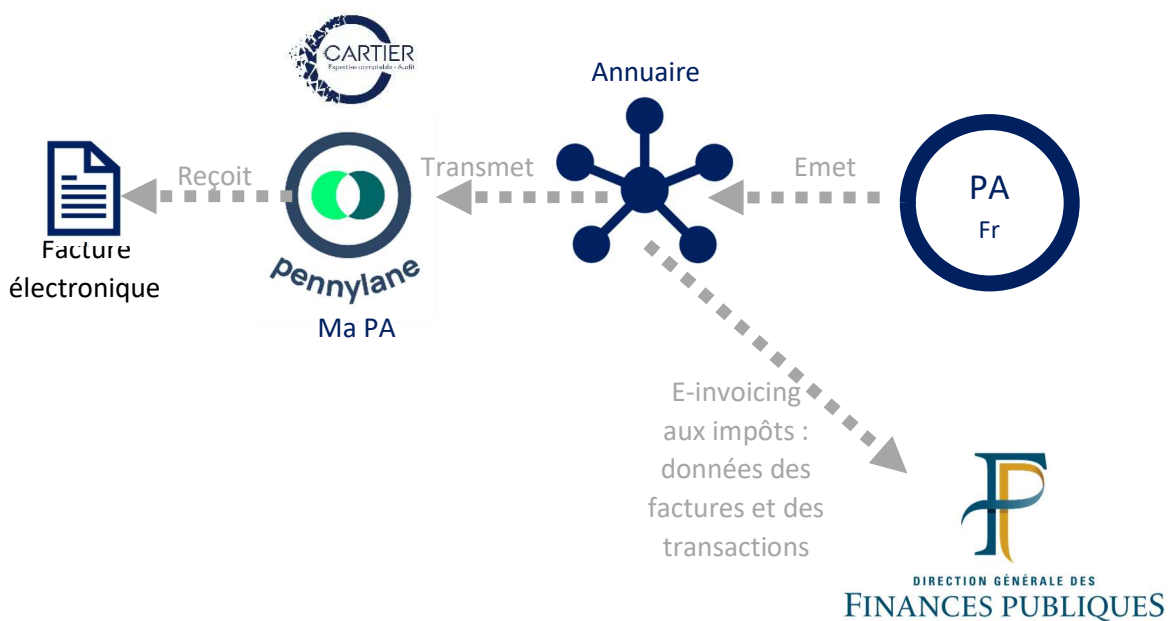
CARTIER
Expertise comptable - Audit

Annuaire

Reçoit

Transmet

Emet

PA
Fr

Facture électronique

pennylane

Ma PA

E-invoicing aux impôts : données des factures et des transactions

DIRECTION GÉNÉRALE DES
FINANCES PUBLIQUES